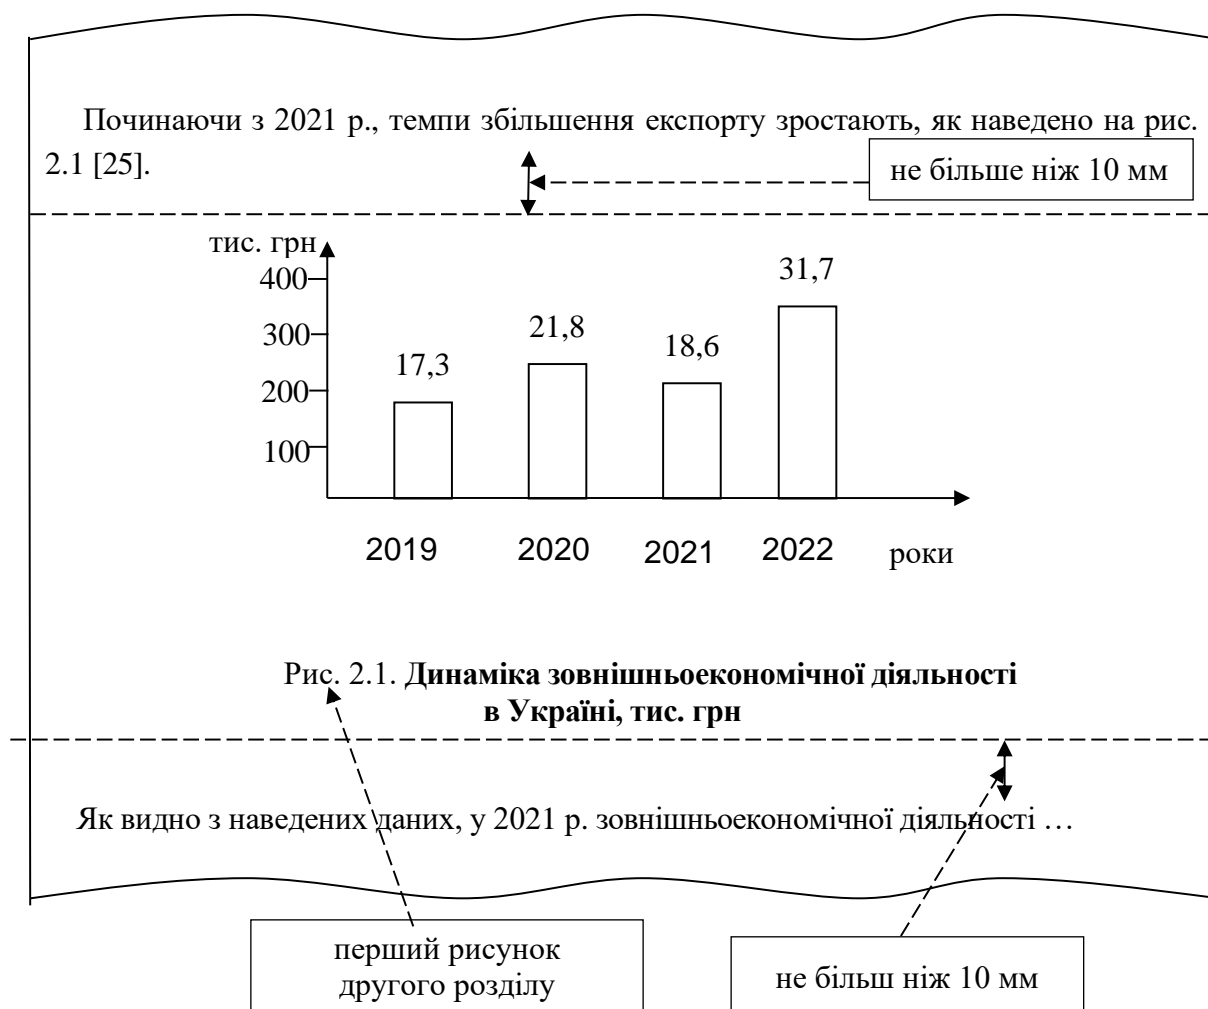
Починаючи з 2021 р., темпи збільшення експорту зростають, як наведено на рис. 2.1 [25].

не більше ніж 10 мм

тис. грн

400

300

200

100

17,3

21,8

18,6

31,7

2019

2020

2021

2022

роки

Рис. 2.1. **Динаміка зовнішньоекономічної діяльності в Україні, тис. грн**

Як видно з наведених даних, у 2021 р. зовнішньоекономічної діяльності …

перший рисунок другого розділу

не більш ніж 10 мм